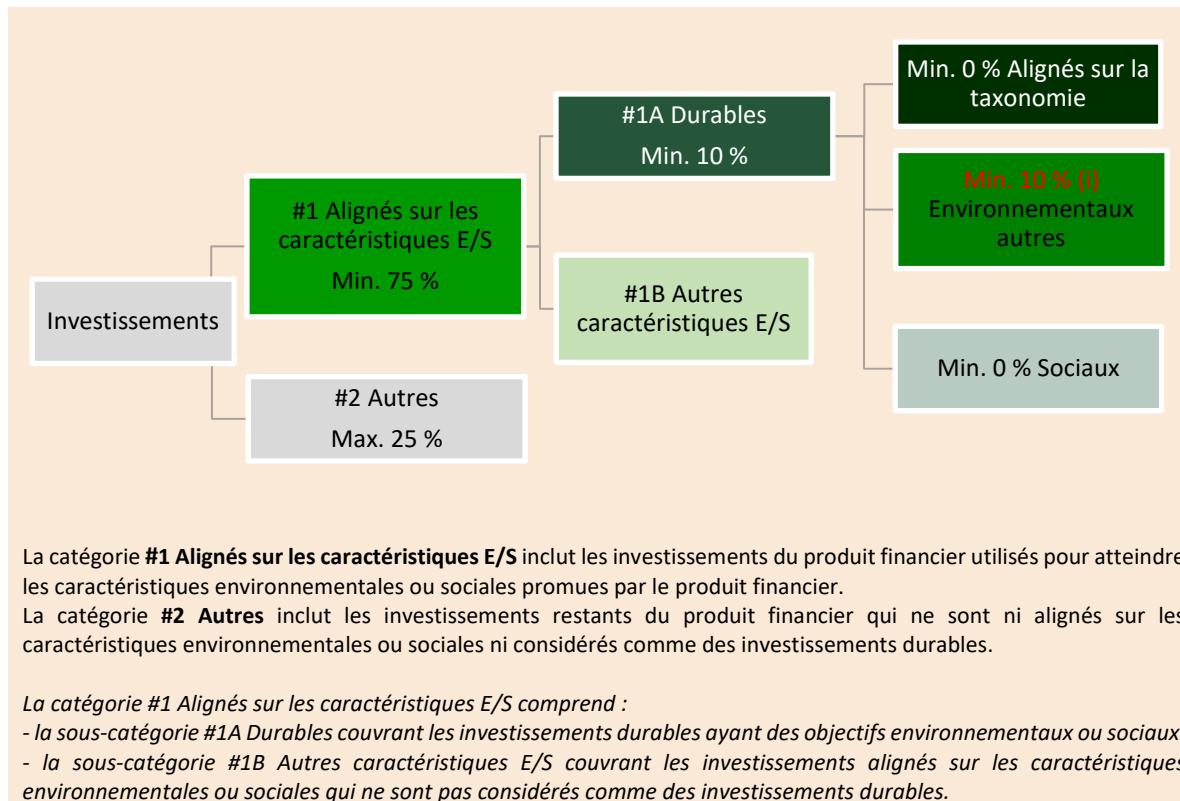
Investissements

#1 Alignés sur les caractéristiques E/S
Min. 75 %

#2 Autres
Max. 25 %

#1A Durables
Min. 10 %

#1B Autres caractéristiques E/S

Min. 0 % Alignés sur la taxonomie

Min. 10 % (i)
Environnementaux autres

Min. 0 % Sociaux

La catégorie **#1 Alignés sur les caractéristiques E/S** inclut les investissements du produit financier utilisés pour atteindre les caractéristiques environnementales ou sociales promues par le produit financier.
La catégorie **#2 Autres** inclut les investissements restants du produit financier qui ne sont ni alignés sur les caractéristiques environnementales ou sociales ni considérés comme des investissements durables.

*La catégorie #1 Alignés sur les caractéristiques E/S comprend :*
*- la sous-catégorie #1A Durables couvrant les investissements durables ayant des objectifs environnementaux ou sociaux*
*- la sous-catégorie #1B Autres caractéristiques E/S couvrant les investissements alignés sur les caractéristiques environnementales ou sociales qui ne sont pas considérés comme des investissements durables.*